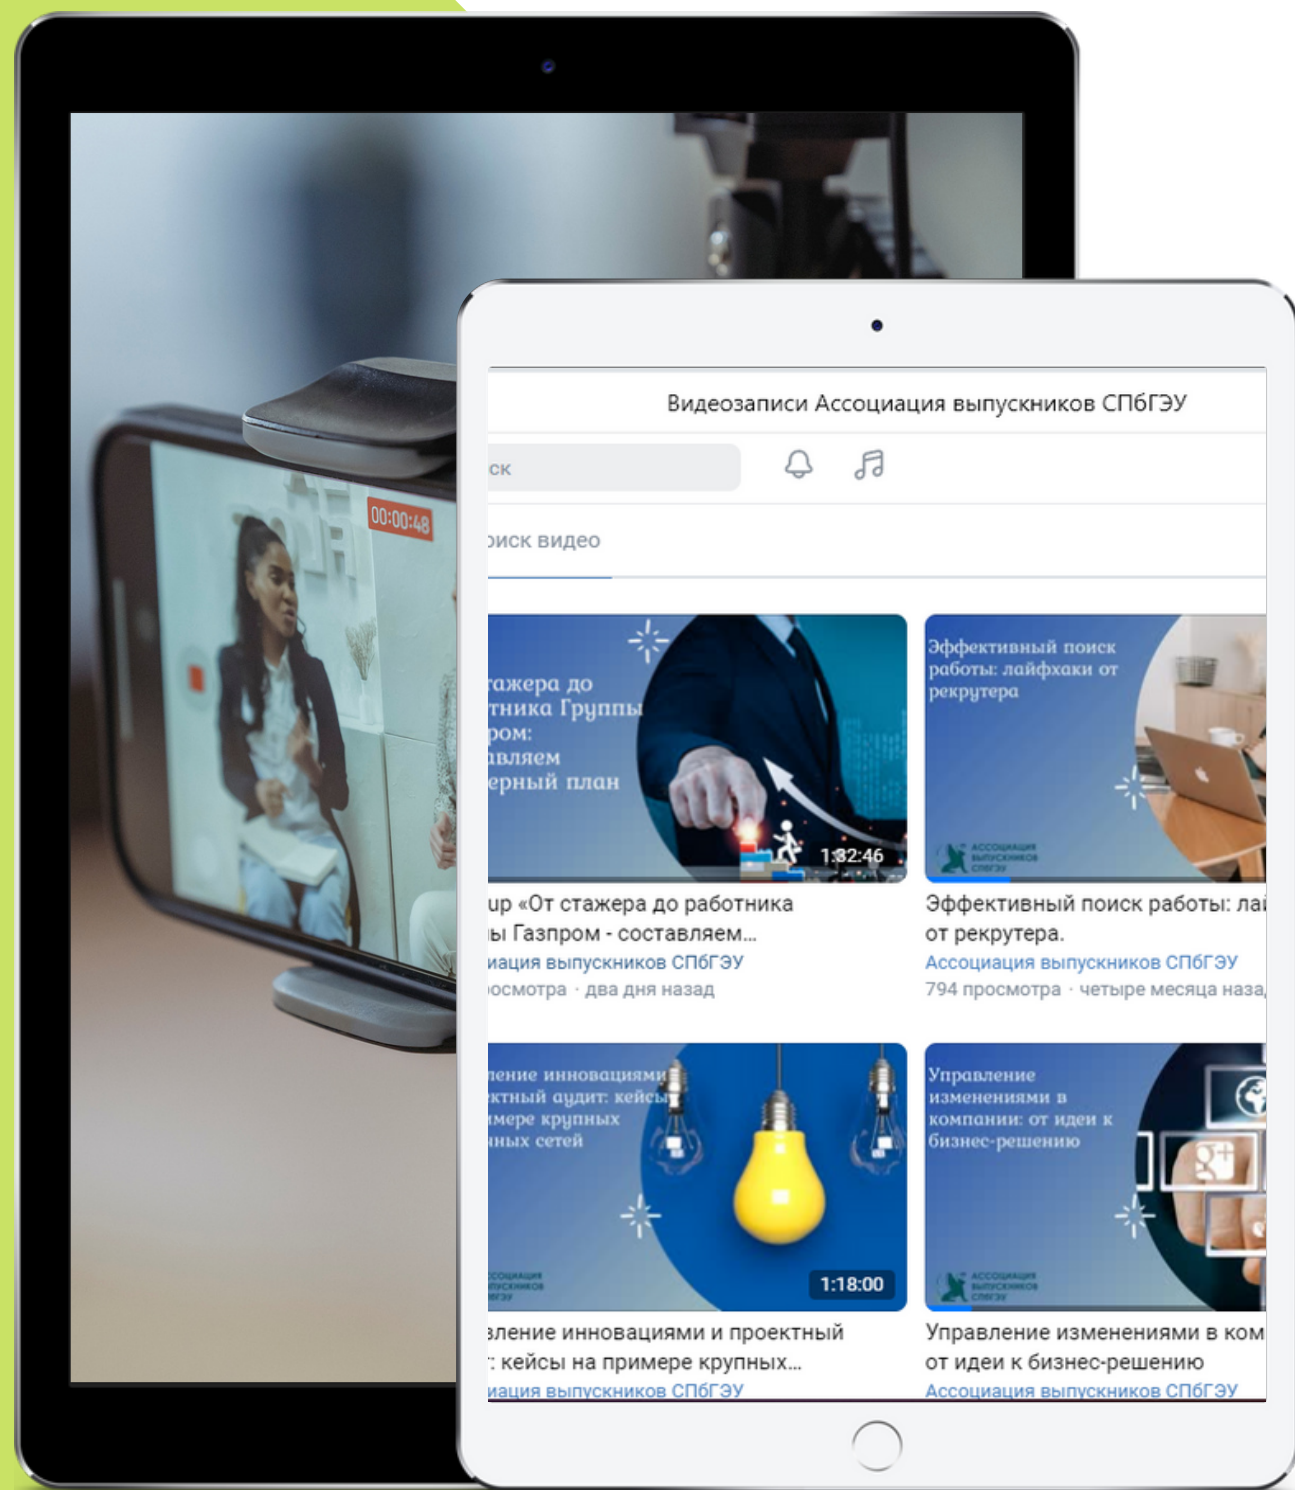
00:00:48

Видеозаписи Ассоциация выпускников СПбГЭУ

ск

оиск видео

тажера до тника Группы ром: вляем ерный план

1:32:46

up «От стажера до работника ы Газпром - составляем...

иация выпускников СПбГЭУ

осмотра · два дня назад

Эффективный поиск работы: лайфхаки от рекрутера

АССОЦИАЦИЯ ВЫПУСКНИКОВ СПбГЭУ

Эффективный поиск работы: ла от рекрутера.

Ассоциация выпускников СПбГЭУ

794 просмотра · четыре месяца наза

ление инновациями ктный аудит: кейсы имере крупных ных сетей

ССОЦИАЦИЯ ВЫПУСКНИКОВ СПбГЭУ

1:18:00

вление инновациями и проектный : кейсы на примере крупных...

иация выпускников СПбГЭУ

Управление изменениями в компании: от идеи к бизнес-решению

АССОЦИАЦИЯ ВЫПУСКНИКОВ СПбГЭУ

Управление изменениями в ком от идеи к бизнес-решению

Ассоциация выпускников СПбГЭУ